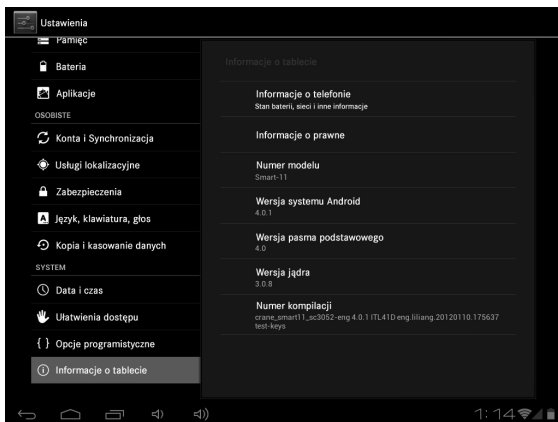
Ustawienia

Pamięć

Bateria

Aplikacje

OSOBISTE

Konta i Synchronizacja

Usługi lokalizacyjne

Zabezpieczenia

Język, klawiatura, głos

Kopia i kasowanie danych

SYSTEM

Data i czas

Ułatwienia dostępu

{ } Opcje programistyczne

Informacje o tablecie

Informacje o tablecie

Informacje o telefonie
Stan baterii, sieci i inne informacje

Informacje o prawne

Numer modelu
Smart-11

Wersja systemu Android
4.0.1

Wersja pasma podstawowego
4.0

Wersja jądra
3.0.8

Numer kompilacji
crane_smart11_sc3052-eng 4.0.1 ITL41D eng.liliang.20120110.175637 test-keys

1:14